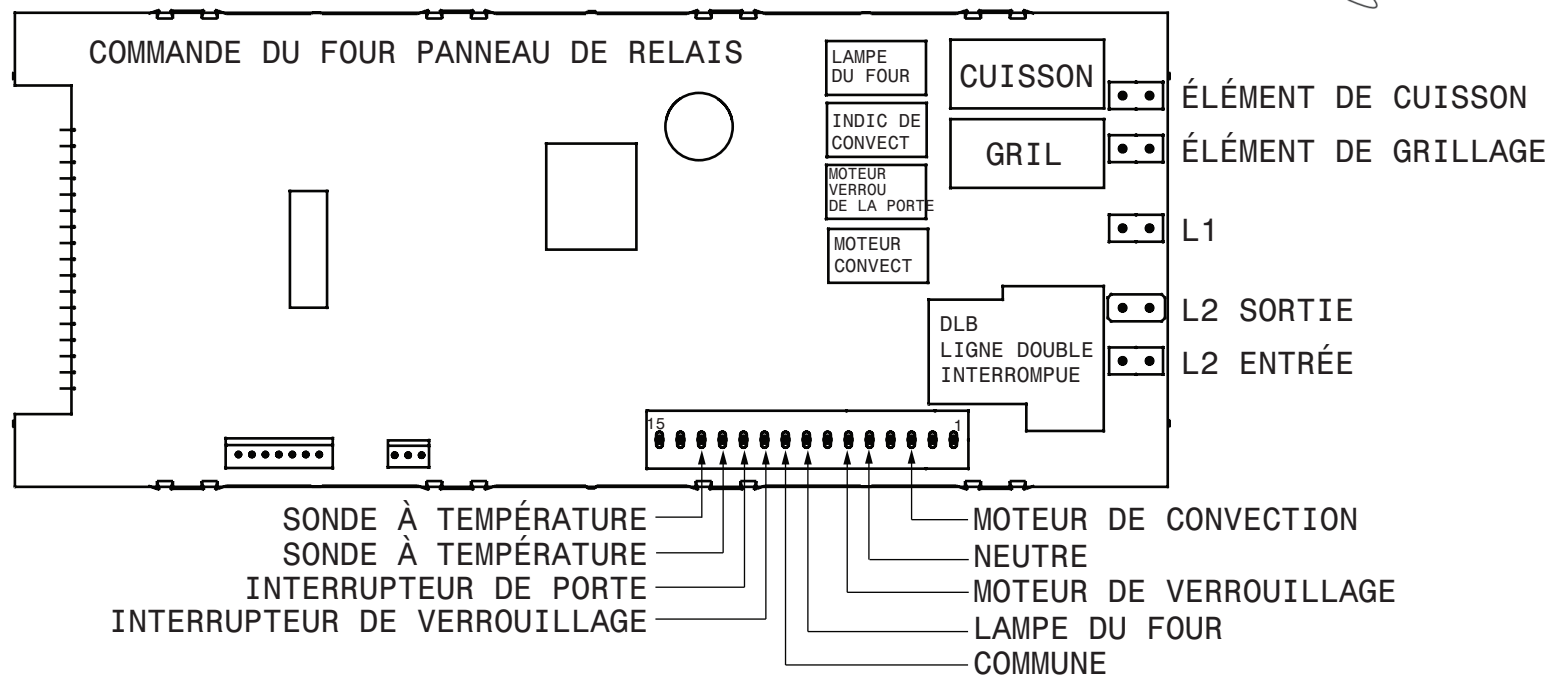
COMMANDE DU FOUR PANNEAU DE RELAIS

LAMPE DU FOUR

INDIC DE CONVECT

MOTEUR VERROU DE LA PORTE

MOTEUR CONVECT

CUISSON

GRIL

ÉLÉMENT DE CUISSON

ÉLÉMENT DE GRILLAGE

L1

L2 SORTIE

L2 ENTRÉE

DLB
LIGNE DOUBLE
INTERROMPUE

15

1

SONDE À TEMPÉRATURE
SONDE À TEMPÉRATURE
INTERRUPTEUR DE PORTE
INTERRUPTEUR DE VERROUILLAGE

MOTEUR DE CONVECTION
NEUTRE
MOTEUR DE VERROUILLAGE
LAMPE DU FOUR
COMMUNE